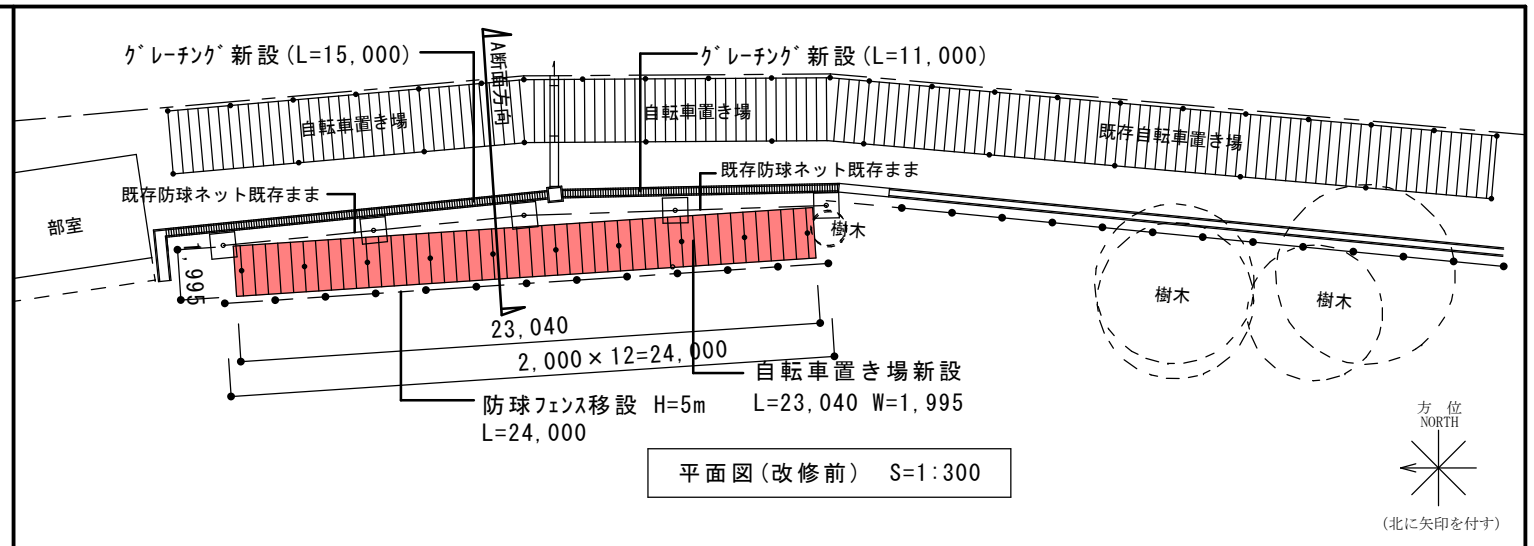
ｸﾞﾚｰﾁﾝｸﾞ新設(L=15,000)

A断面方向

ｸﾞﾚｰﾁﾝｸﾞ新設(L=11,000)

自転車置き場

自転車置き場

既存自転車置き場

既存防球ネット既存まま

既存防球ネット既存まま

部室

樹木

1,995

樹木

樹木

23,040

2,000×12=24,000

自転車置き場新設
L=23,040 W=1,995

防球ﾌｪﾝｽ移設 H=5m
L=24,000

平面図(改修前) S=1:300

方位
NORTH

(北に矢印を付す)